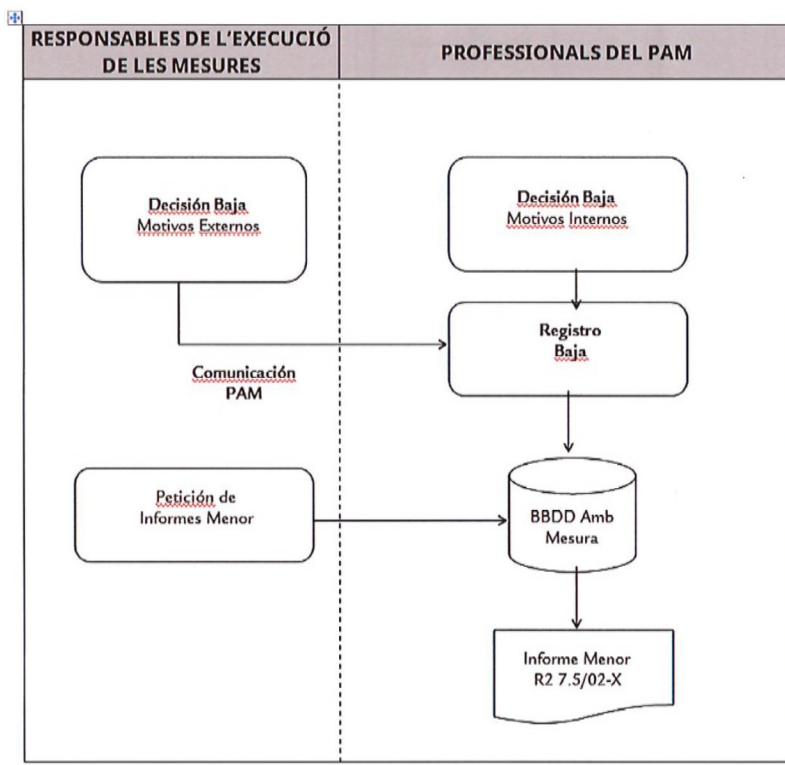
| RESPONSABLES DE L'EXECUCIÓ DE LES MESURES | PROFESSIONALS DEL PAM |
|---|---|

Decisión Baja Motivos Externos

Decisión Baja Motivos Internos

Registro Baja

Comunicación PAM

Petición de Informes Menor

BBDD Amb Mesura

Informe Menor R2 7.5/02-X